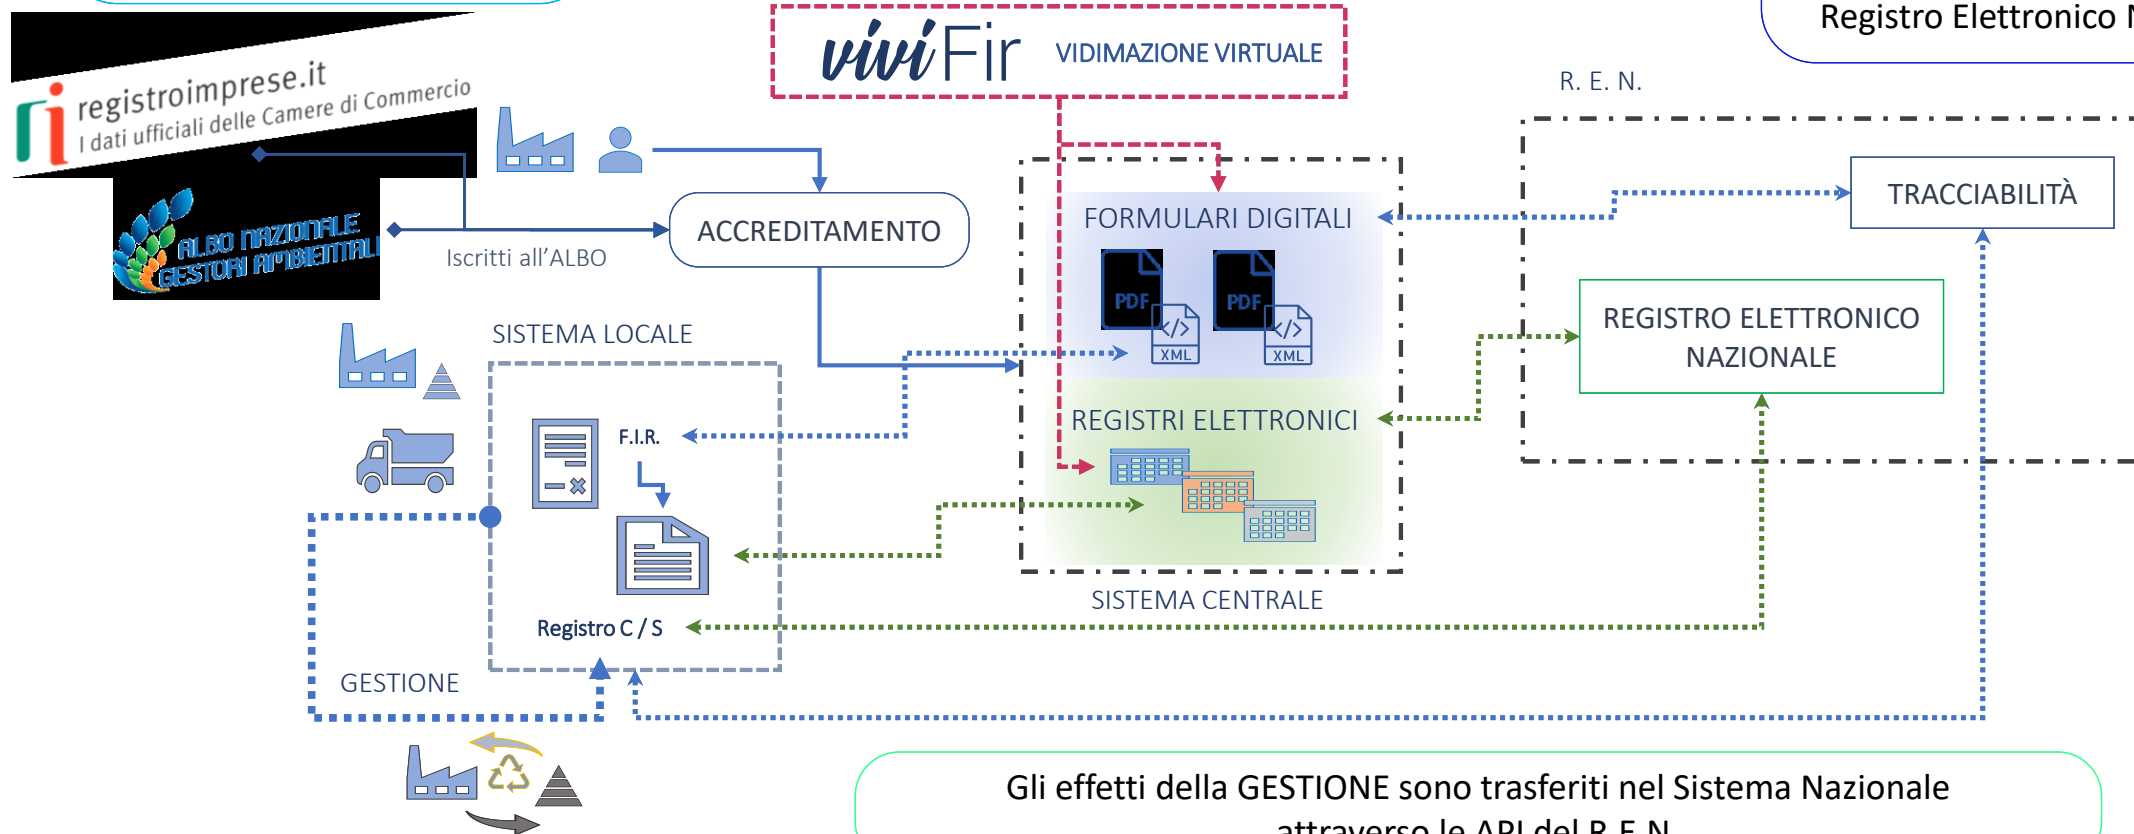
registroimprese.it
I dati ufficiali delle Camere di Commercio

ALBO NAZIONALE GESTORI AMBIENTALI

viviFir VIDIMAZIONE VIRTUALE

Registro Elettronico N

R. E. N.

ACCREDITAMENTO

Iscritti all'ALBO

FORMULARI DIGITALI

PDF XML PDF XML

TRACCIABILITÀ

REGISTRO ELETTRONICO NAZIONALE

SISTEMA LOCALE

F.I.R.

REGISTRI ELETTRONICI

Registro C / S

SISTEMA CENTRALE

GESTIONE

Gli effetti della GESTIONE sono trasferiti nel Sistema Nazionale
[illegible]